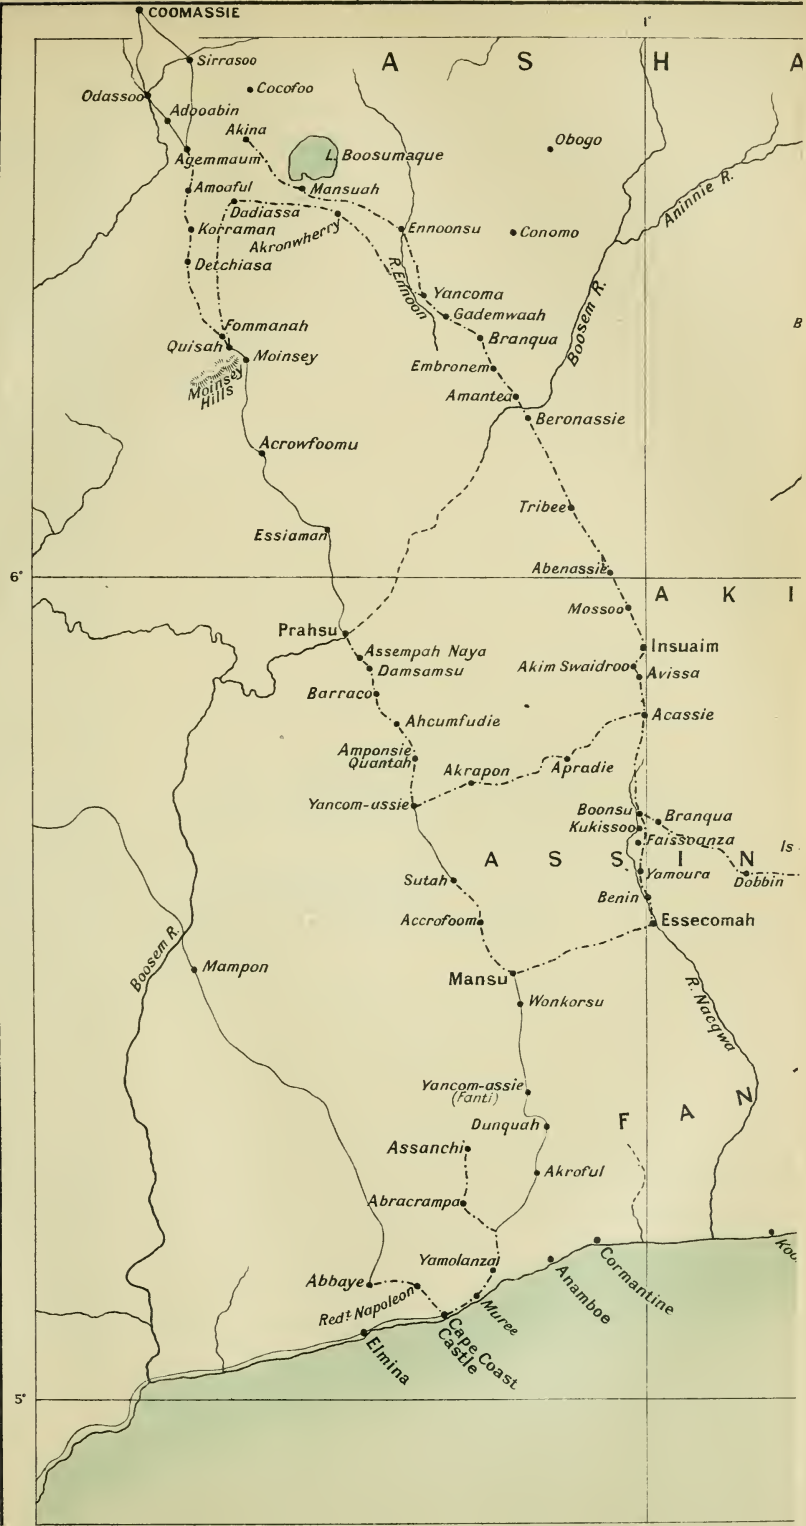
COOMASSIE
1°
A S H A
Sirrasoo
Cocofoo
Odassoo
Adooabin
Akina
L. Boosumaque
Obogo
Agemmaum
Mansuah
Aninnie R.
Amoaful
Dadiassa
Akronwherry
Ennoonsu
Conomo
Korraman
Detchiasa
R. Ennoon
Yancoma
Gademwaah
Fommanah
Branqua
B
Quisah
Moinsey
Moinsey Hills
Embronem
Boosem R.
Amantea
Beronassie
Acrowfoomu
Tribee
Essiaman
6°
Abenassie
A K I
Mossoo
Prahsu
Assempah Naya
Insuaim
Damsamsu
Akim Swaidroo
Avissa
Barraco
Ahcumfudie
Acassie
Amponsie Quantah
Akrapon
Apradie
Yancom-ussie
Boonsu
Branqua
Kukissoo
Faissoanza
Is
A S S I N
Sutah
Yamoura
Dobbin
Benin
Accrofoom
Essecomah
Boosem R.
Mampon
Mansu
Wonkorsu
R. Nacqwa
Yancom-assie (Fanti)
Dunquah
F A N
Assanchi
Akroful
Abracrampa
Yamolanzai
Cormantine
Abbaye
Anamboe
Red.t Napoleon
Muree
Ko
Elmina
Cape Coast Castle
5°